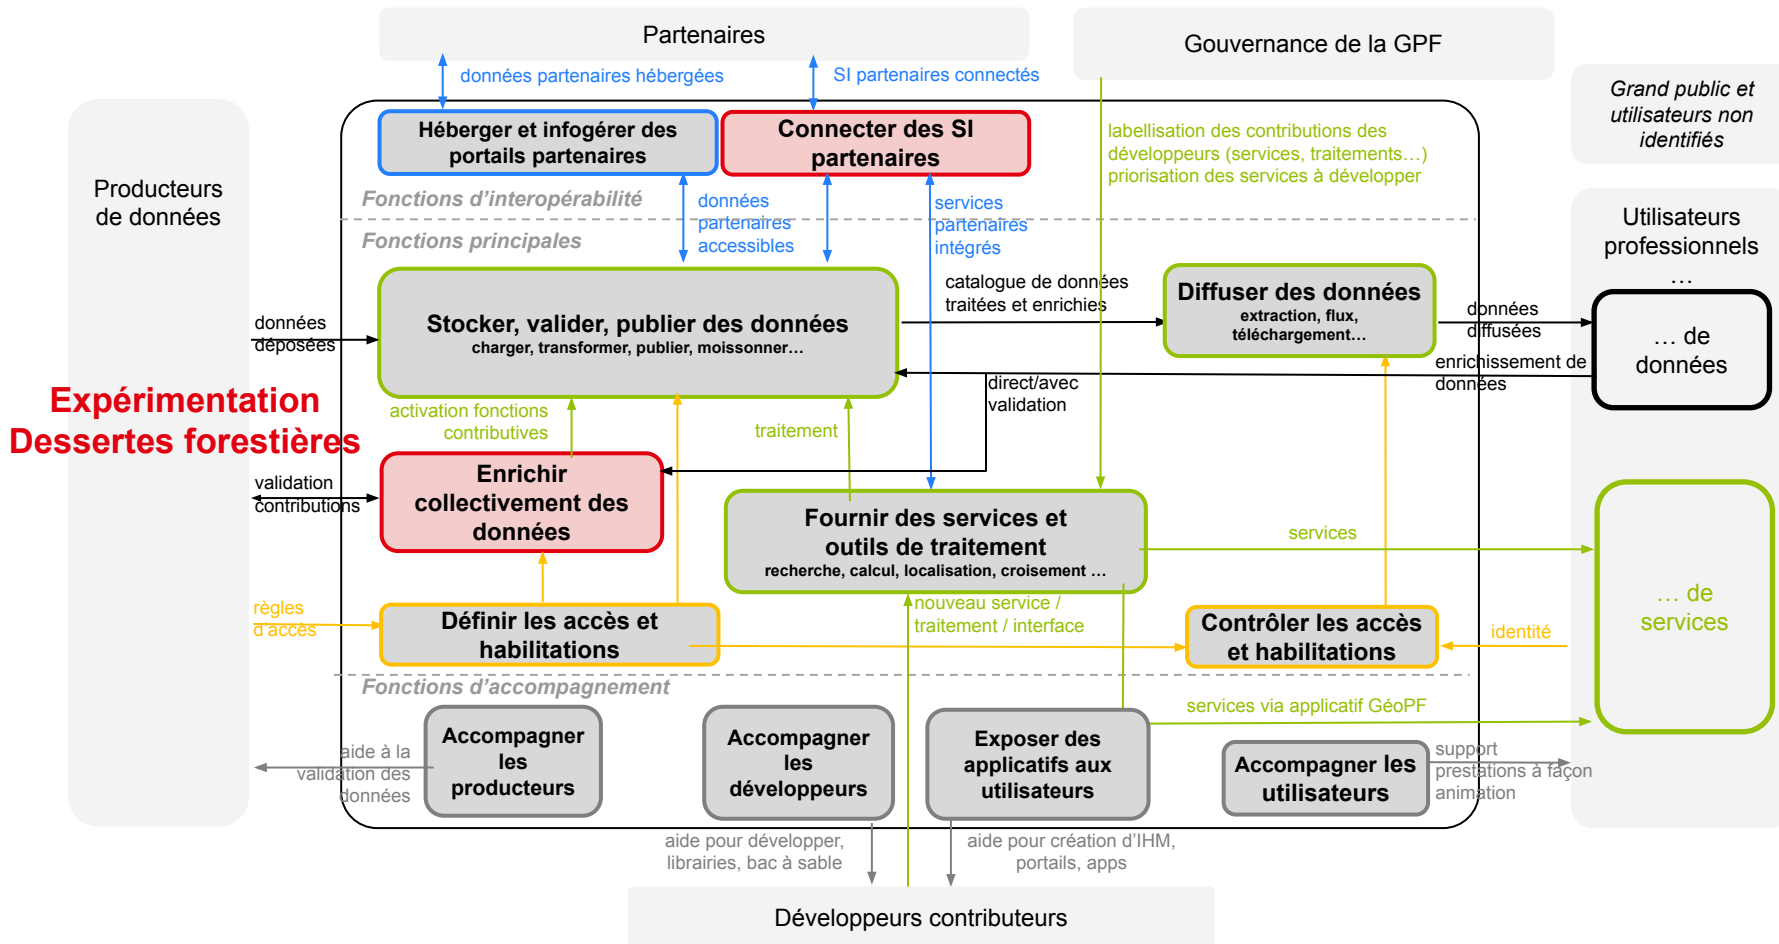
Partenaires

Gouvernance de la GPF

données partenaires hébergées

SI partenaires connectés

Grand public et utilisateurs non identifiés

Producteurs de données

Héberger et infogérer des portails partenaires

Connecter des SI partenaires

labellisation des contributions des développeurs (services, traitements…) priorisation des services à développer

Fonctions d'interopérabilité

données partenaires accessibles

services partenaires intégrés

Utilisateurs professionnels …

Fonctions principales

catalogue de données traitées et enrichies

Stocker, valider, publier des données
charger, transformer, publier, moissonner…

Diffuser des données
extraction, flux, téléchargement…

données déposées

données diffusées

… de données

enrichissement de données

direct/avec validation

Expérimentation Dessertes forestières

activation fonctions contributives

traitement

Enrichir collectivement des données

validation contributions

Fournir des services et outils de traitement
recherche, calcul, localisation, croisement …

services

… de services

règles d'accès

Définir les accès et habilitations

nouveau service / traitement / interface

Contrôler les accès et habilitations

identité

Fonctions d'accompagnement

services via applicatif GéoPF

aide à la validation des données

Accompagner les producteurs

Accompagner les développeurs

Exposer des applicatifs aux utilisateurs

Accompagner les utilisateurs

support prestations à façon animation

aide pour développer, librairies, bac à sable

aide pour création d'IHM, portails, apps

Développeurs contributeurs